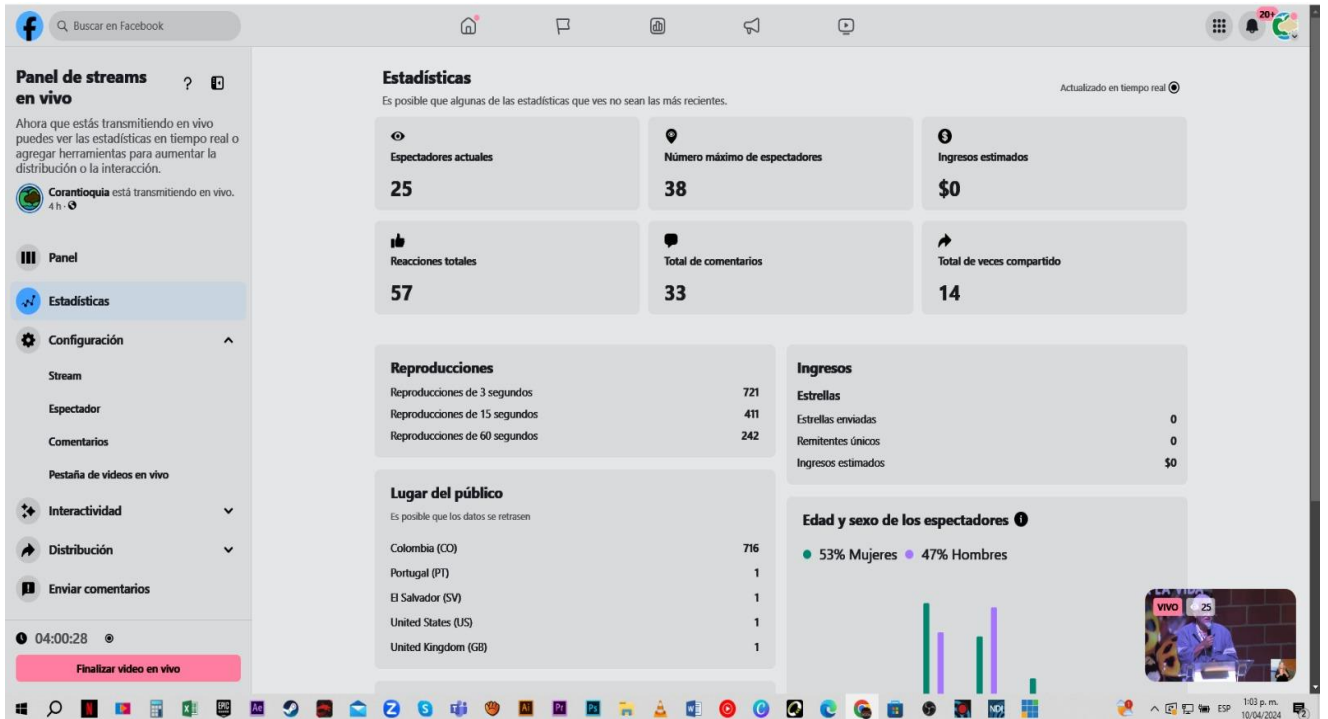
Buscar en Facebook

20+

Panel de streams en vivo

Ahora que estás transmitiendo en vivo puedes ver las estadísticas en tiempo real o agregar herramientas para aumentar la distribución o la interacción.

Corantioquia está transmitiendo en vivo.
4 h ·

Panel

Estadísticas

Configuración

Stream

Espectador

Comentarios

Pestaña de videos en vivo

Interactividad

Distribución

Enviar comentarios

04:00:28

Finalizar video en vivo

Estadísticas
Es posible que algunas de las estadísticas que ves no sean las más recientes.

Actualizado en tiempo real

Espectadores actuales
25

Número máximo de espectadores
38

Ingresos estimados
$0

Reacciones totales
57

Total de comentarios
33

Total de veces compartido
14

Reproducciones

| | |
|---|---|
| Reproducciones de 3 segundos | 721 |
| Reproducciones de 15 segundos | 411 |
| Reproducciones de 60 segundos | 242 |

Ingresos
Estrellas

| | |
|---|---|
| Estrellas enviadas | 0 |
| Remitentes únicos | 0 |
| Ingresos estimados | $0 |

Lugar del público
Es posible que los datos se retrasen

| | |
|---|---|
| Colombia (CO) | 716 |
| Portugal (PT) | 1 |
| El Salvador (SV) | 1 |
| United States (US) | 1 |
| United Kingdom (GB) | 1 |

Edad y sexo de los espectadores
53% Mujeres 47% Hombres

VIVO 25

ESP 1:03 p. m. 10/04/2024